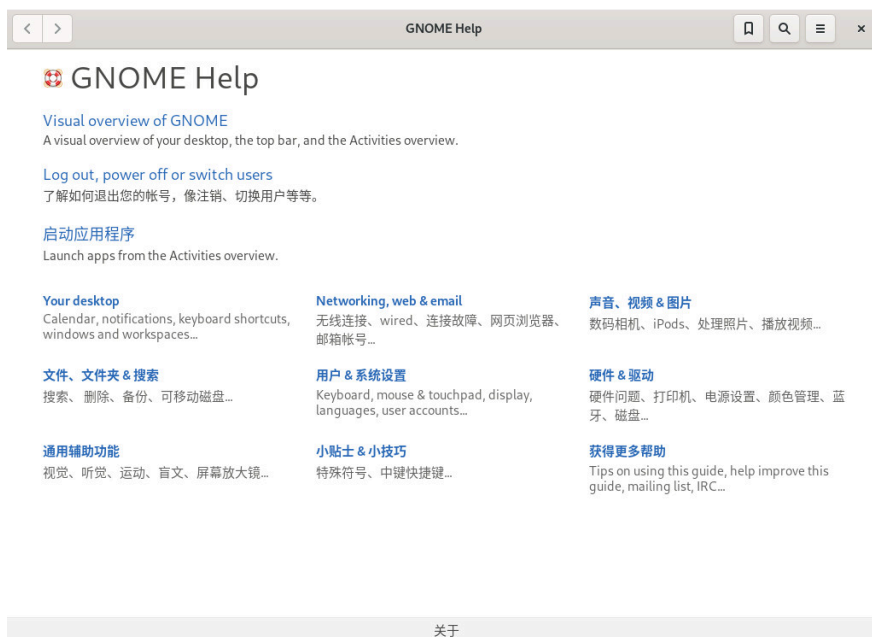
GNOME Help

×

GNOME Help

Visual overview of GNOME
A visual overview of your desktop, the top bar, and the Activities overview.

Log out, power off or switch users
了解如何退出您的帐号，像注销、切换用户等等。

启动应用程序
Launch apps from the Activities overview.

Your desktop
Calendar, notifications, keyboard shortcuts, windows and workspaces...

Networking, web & email
无线连接、wired、连接故障、网页浏览器、邮箱帐号...

声音、视频 & 图片
数码相机、iPods、处理照片、播放视频...

文件、文件夹 & 搜索
搜索、删除、备份、可移动磁盘...

用户 & 系统设置
Keyboard, mouse & touchpad, display, languages, user accounts...

硬件 & 驱动
硬件问题、打印机、电源设置、颜色管理、蓝牙、磁盘...

通用辅助功能
视觉、听觉、运动、盲文、屏幕放大镜...

小贴士 & 小技巧
特殊符号、中键快捷键...

获得更多帮助
Tips on using this guide, help improve this guide, mailing list, IRC...

关于